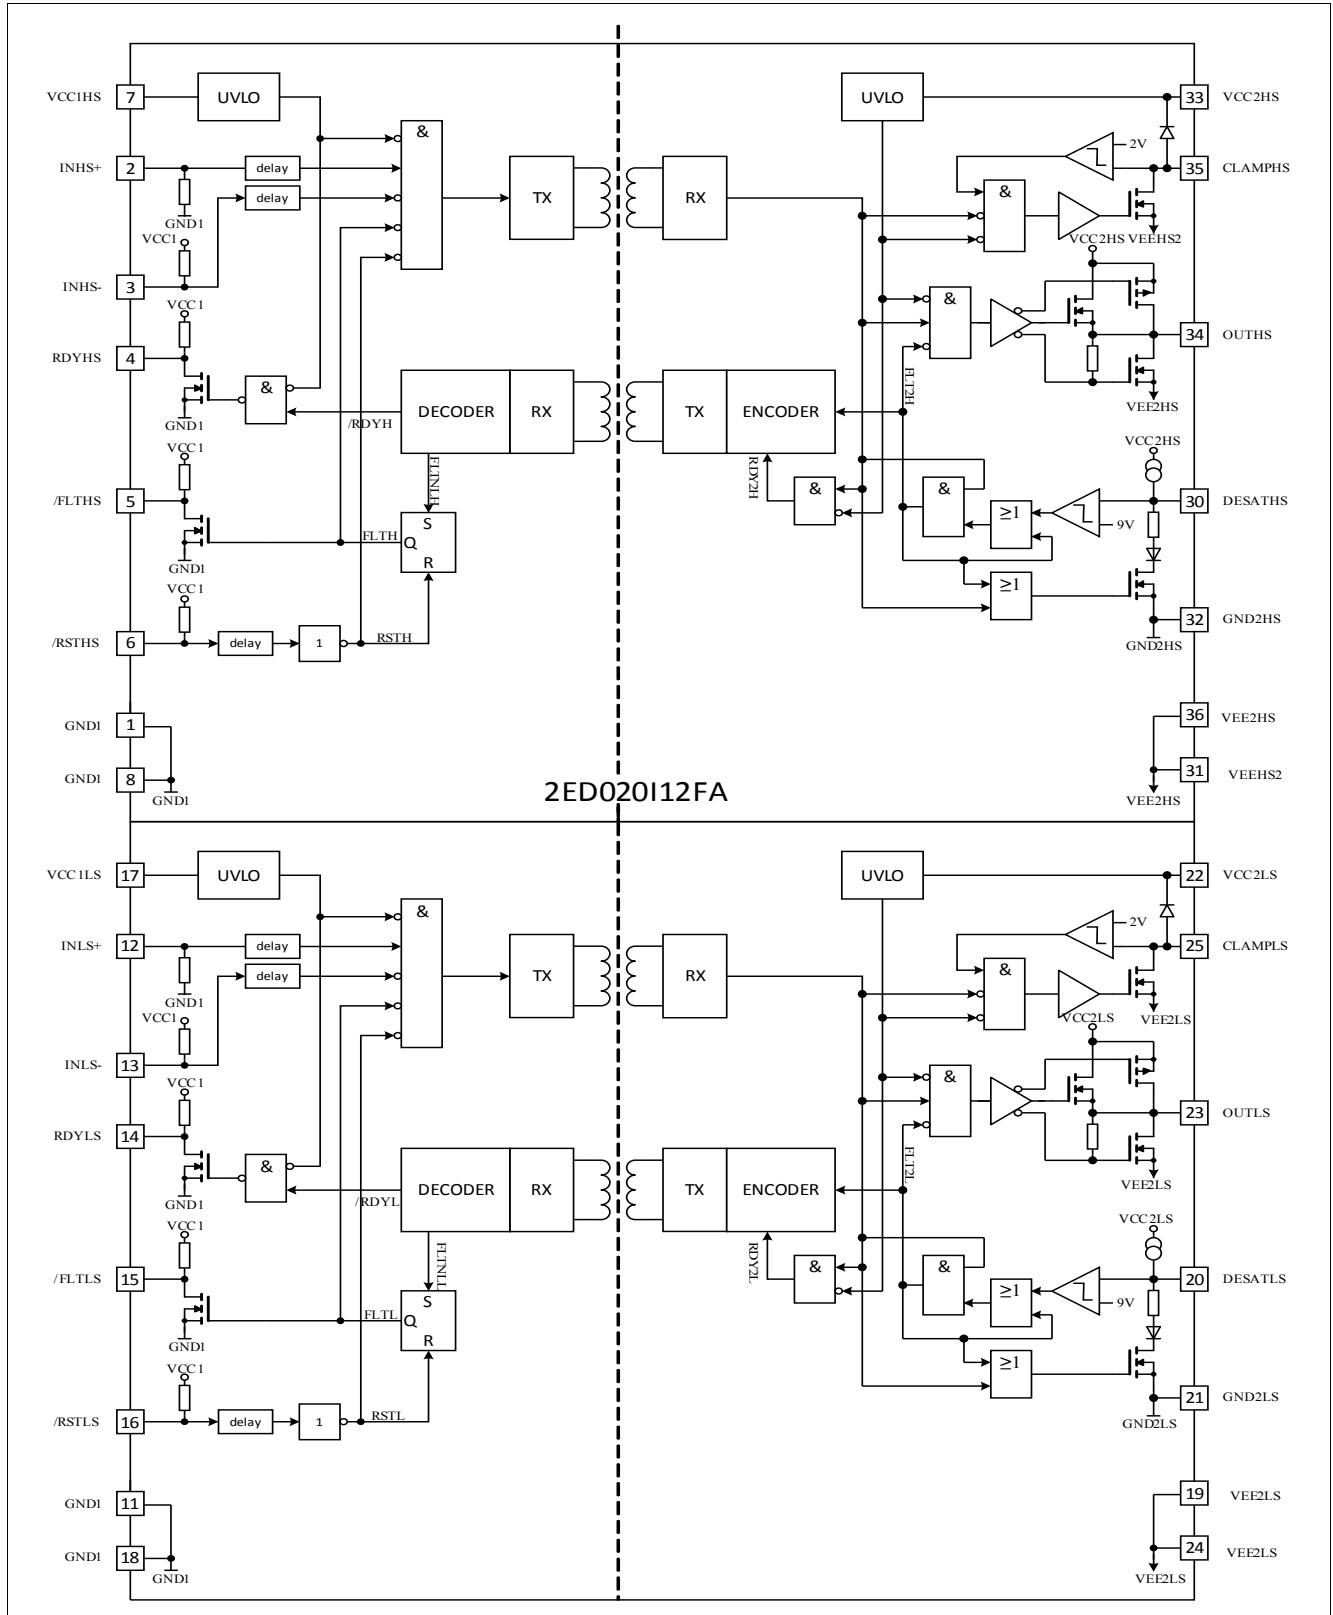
VCC1HS 7 UVLO
INHS+ 2 delay
GND1
delay
VCC1
INHS- 3
VCC1
RDYHS 4
&
GND1
VCC1
/FLTHS 5
GND1
VCC1
/RSTHS 6 delay 1
GND1 1
GND1 8
GND1
&
TX
DECODER RX
/RDYH
FLTNLH
FLTH
S
Q
R
RSTH
RX
TX ENCODER
RDY2H
&
UVLO
33 VCC2HS
2V
35 CLAMPHS
&
VCC2HS VEEHS2
&
34 OUTHS
FLT2H
VEE2HS
VCC2HS
&
≥1
30 DESATHS
9V
≥1
32 GND2HS
GND2HS
36 VEE2HS
31 VEEHS2
VEE2HS
2ED020I12FA
VCC1LS 17 UVLO
INLS+ 12 delay
GND1
delay
VCC1
INLS- 13
VCC1
RDYLS 14
&
GND1
VCC1
/FLTLS 15
GND1
VCC1
/RSTLS 16 delay 1
GND1 11
GND1 18
GND1
&
TX
DECODER RX
/RDYL
FLTNLL
FLTL
S
Q
R
RSTL
RX
TX ENCODER
RDY2L
&
UVLO
22 VCC2LS
2V
25 CLAMPLS
&
VCC2LS
VEE2LS
&
23 OUTLS
FLT2L
VEE2LS
VCC2LS
&
≥1
20 DESATLS
9V
≥1
21 GND2LS
GND2LS
19 VEE2LS
24 VEE2LS
VEE2LS